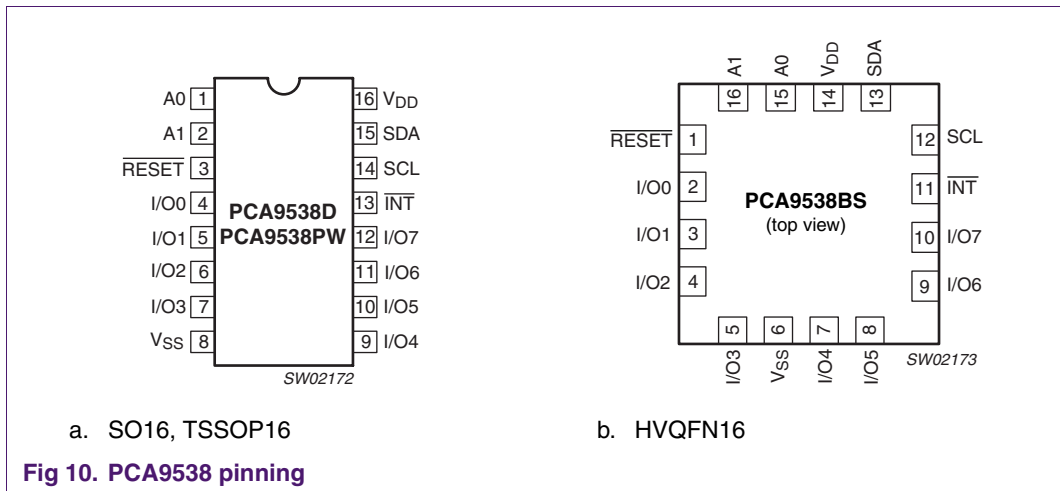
A0 1
A1 2
$\overline{\text{RESET}}$ 3
I/O0 4
I/O1 5
I/O2 6
I/O3 7
$V_{SS}$ 8

16 $V_{DD}$
15 SDA
14 SCL
13 $\overline{\text{INT}}$
12 I/O7
11 I/O6
10 I/O5
9 I/O4

PCA9538D
PCA9538PW

SW02172

A1 A0 $V_{DD}$ SDA
16 15 14 13

$\overline{\text{RESET}}$ 1
I/O0 2
I/O1 3
I/O2 4

12 SCL
11 $\overline{\text{INT}}$
10 I/O7
9 I/O6

PCA9538BS
(top view)

5 6 7 8
I/O3 $V_{SS}$ I/O4 I/O5

SW02173

a. SO16, TSSOP16

b. HVQFN16

Fig 10. PCA9538 pinning